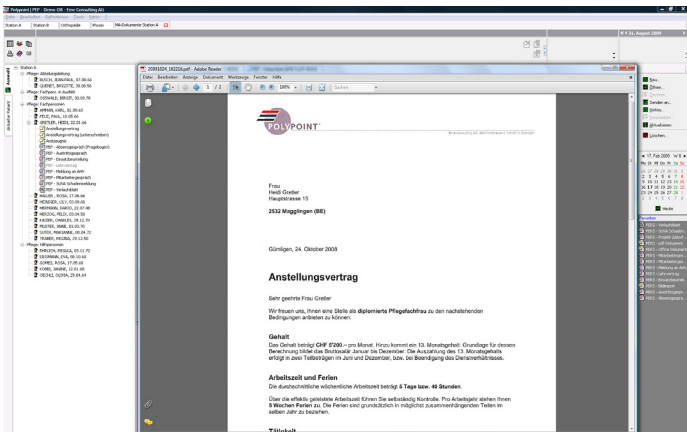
Polypoint | PEP - Demo-DB - Emr Consulting AG

Datei Bearbeiten Aufnehmen Dock Extras ?

Station A | Station B | Volltagsliste | Woche | MA-Dokumente Station A

Station A
Pflege: Abteilungsleitung
BUSCH, JOHANNA, 07.08.66
QUENET, BRIGITTE, 30.09.76
Pflege: Fachpers. in Ausbild.
SCHWALD, BIRGIT, 30.09.78
Pflege: Fachpersonen
AMMAN, KARL, 01.09.63
FELD, PAUL, 10.05.66
GREDLER, HEIDI, 22.01.66
Anstellungsvertrag
Anstellungsvertrag (unterschrieben)
Arztzeugnis
PEP - Abtrensgespräch (Fragebogen)
PEP - Austrittsgespräch
PEP - Einsatzbeurteilung
PEP - Lohnvertrag
PEP - Meldung an AHV
PEP - Mitarbeitergespräch
PEP - SUVA Schadenmeldung
PEP - Verbuchtblatt
MAURER, ROSA, 17.06.66
MÜNSTER, LILY, 03.09.60
HERMANN, DARIO, 22.07.48
HERZOG, FELIX, 03.04.58
KASSEL, CHARLES, 29.12.70
MUSTER, ANNE, 03.03.70
SUTER, MARIANNE, 06.04.72
TRABER, REGINA, 29.12.58
Pflege: Hilfspersonen
EHRLICH, REGULA, 05.11.72
GROSMANN, EVA, 08.10.60
GOMEZ, ROSA, 17.05.68
KOBEL, JANINE, 12.01.66
OECHLI, OLIVIA, 29.04.64

20081024_182256.pdf - Adobe Reader

Datei Bearbeiten Anzeige Dokument Werkzeuge Fenster Hilfe

1 / 2 | 100% | Suchen

POLYPOINT

Frau
Heidi Gredler
Hauptstrasse 15

2532 Magglingen (BE)

Gümligen, 24. Oktober 2008

Anstellungsvertrag

Sehr geehrte Frau Gredler

Wir freuen uns, Ihnen eine Stelle als diplomierte Pflegefachfrau zu den nachstehenden Bedingungen anbieten zu können:

Gehalt
Das Gehalt beträgt CHF 5'200.-- pro Monat. Hinzu kommt ein 13. Monatsgehalt. Grundlage für dessen Berechnung bildet das Bruttosalär Januar bis Dezember. Die Auszahlung des 13. Monatsgehalts erfolgt in zwei Teilbeträgen im Juni und Dezember, bzw. bei Beendigung des Dienstverhältnisses.

Arbeitszeit und Ferien
Die durchschnittliche wöchentliche Arbeitszeit beträgt 5 Tage bzw. 40 Stunden.

Über die effektiv geleistete Arbeitszeit führen Sie selbständig Kontrolle. Pro Arbeitsjahr stehen Ihnen 5 Wochen Ferien zu. Die Ferien sind grundsätzlich in möglichst zusammenhängenden Teilen im selben Jahr zu beziehen.

Tätigkeit

< 31. August 2009

Neu...
Öffnen...
Drucken...
Senden an...
Extras...
Aktualisieren
Löschen...

17. Feb 2009

Mo Di Mi Do Fr Sa So
26 27 28 29 30 31 1
2 3 4 5 6 7 8
9 10 11 12 13 14 15
16 17 18 19 20 21 22
23 24 25 26 27 28 1
2 3 4 5 6 7 8

Heute

Favoriten
PEP - Verbuchtblatt
PEP - SUVA Schaden...
PEP - Projekt Zeitauf...
PEP - Lohnvertrag
PEP - Office Dokument
PEP - Mitarbeiterge...
PEP - Mitarbeitergesp...
PEP - Meldung an AHV
PEP - Lohnvertrag
PEP - Einsatzbeurtei...
PEP - Bildexport
PEP - Austrittsgesp...
PEP - Abtrensgespr...